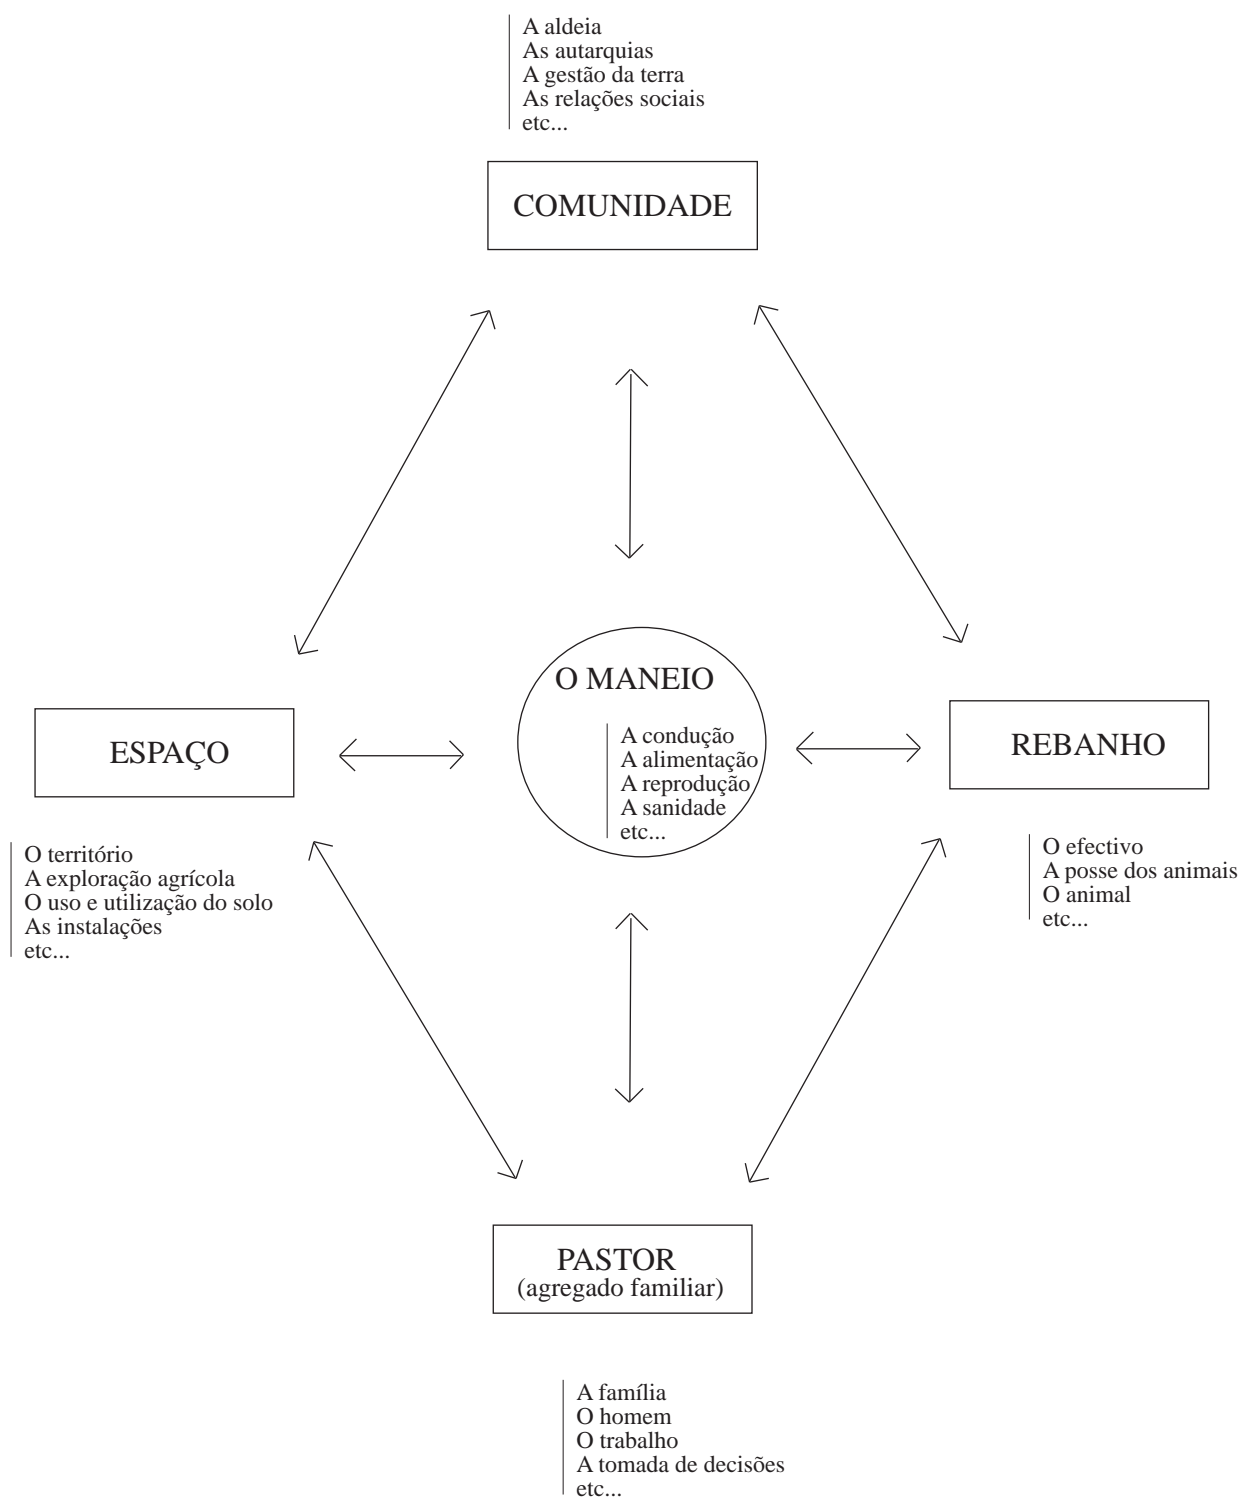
A aldeia
As autarquias
A gestão da terra
As relações sociais
etc...

COMUNIDADE

ESPAÇO

O MANEIO

A condução
A alimentação
A reprodução
A sanidade
etc...

REBANHO

O território
A exploração agrícola
O uso e utilização do solo
As instalações
etc...

O efectivo
A posse dos animais
O animal
etc...

PASTOR
(agregado familiar)

A família
O homem
O trabalho
A tomada de decisões
etc...